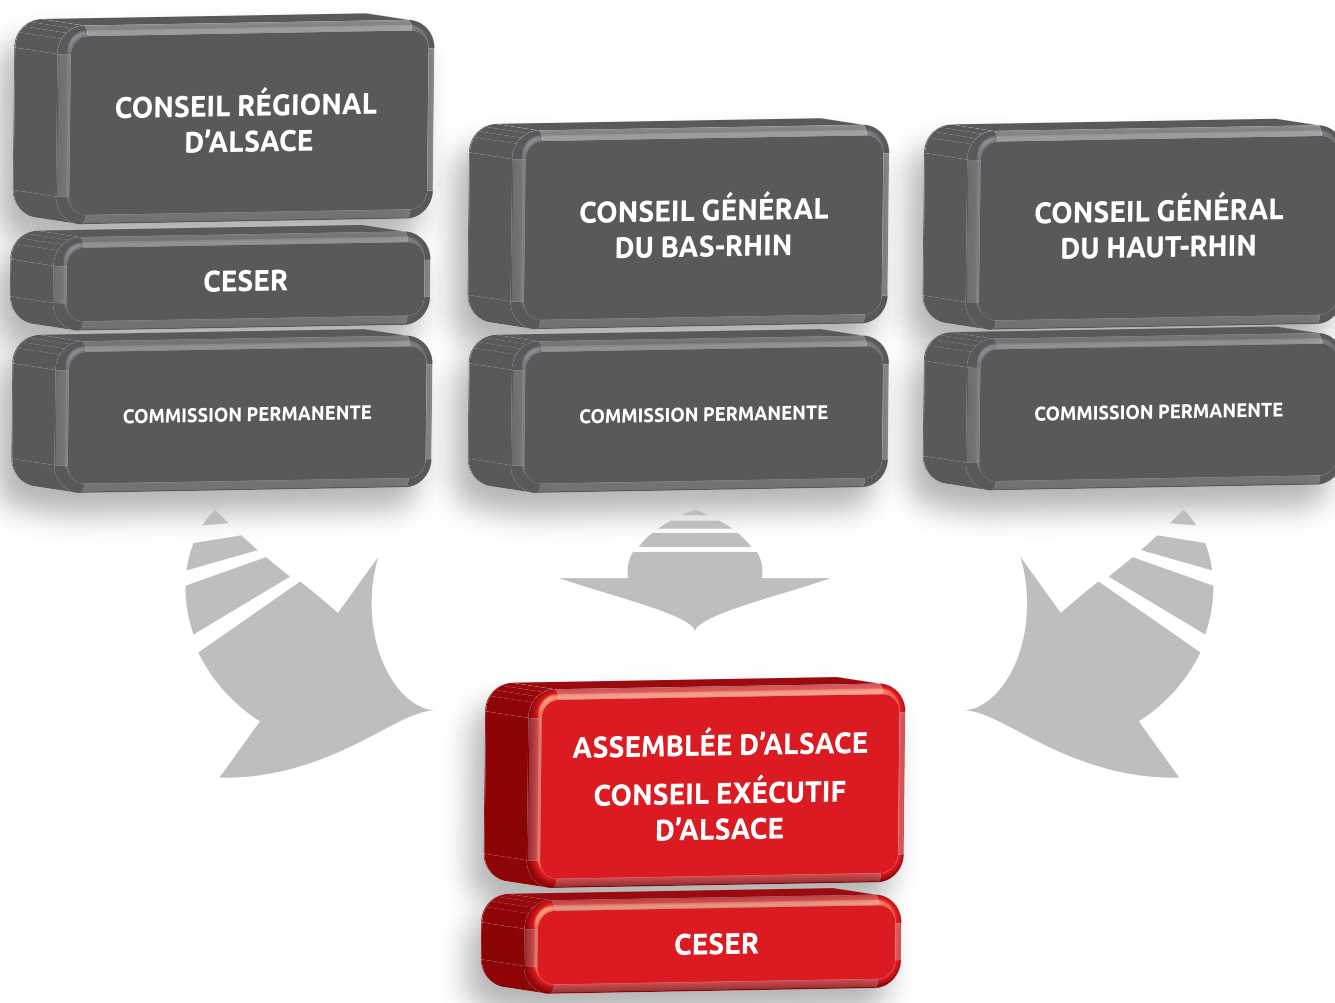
CONSEIL RÉGIONAL D'ALSACE

CESER

COMMISSION PERMANENTE

CONSEIL GÉNÉRAL DU BAS-RHIN

COMMISSION PERMANENTE

CONSEIL GÉNÉRAL DU HAUT-RHIN

COMMISSION PERMANENTE

ASSEMBLÉE D'ALSACE

CONSEIL EXÉCUTIF D'ALSACE

CESER